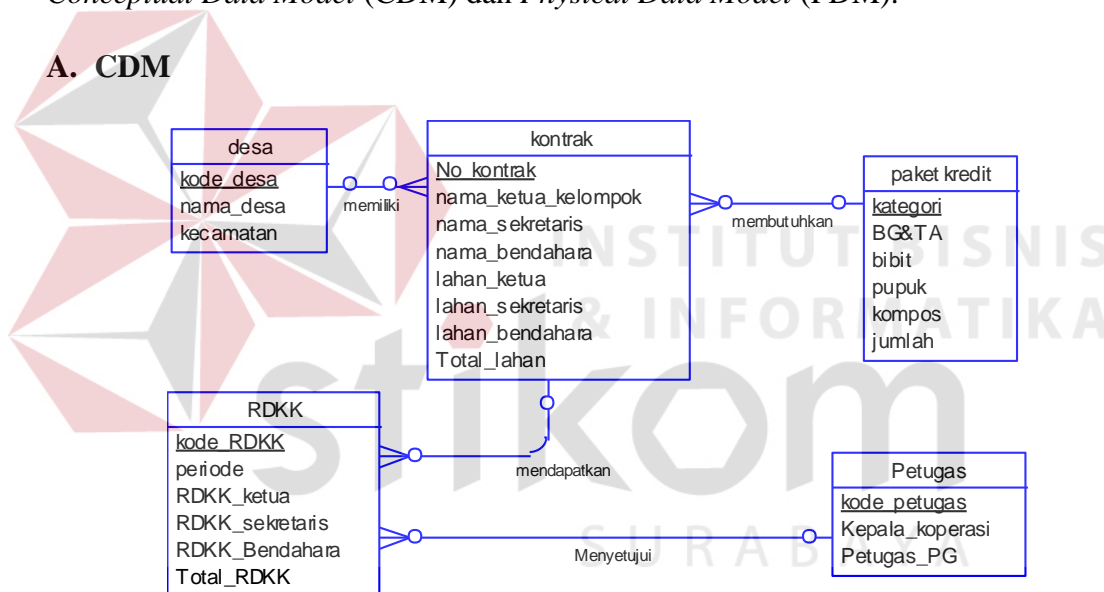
Conceptual Data Model (CDM) dan Physical Data Model (PDM).

A. CDM

desa
kode_desa
nama_desa
kecamatan

memiliki

kontrak
No_kontrak
nama_ketua_kelompok
nama_sekretaris
nama_bendahara
lahan_ketua
lahan_sekretaris
lahan_bendahara
Total_lahan

membutuhkan

paket kredit
kategori
BG&TA
bibit
pupuk
kompos
jumlah

RDKK
kode_RDKK
periode
RDKK_ketua
RDKK_sekretaris
RDKK_Bendahara
Total_RDKK

mendapatkan

Petugas
kode_petugas
Kepala_koperasi
Petugas_PG

Menyetujui

INSTITUT BISNIS & INFORMATIKA
stikom
SURABAYA